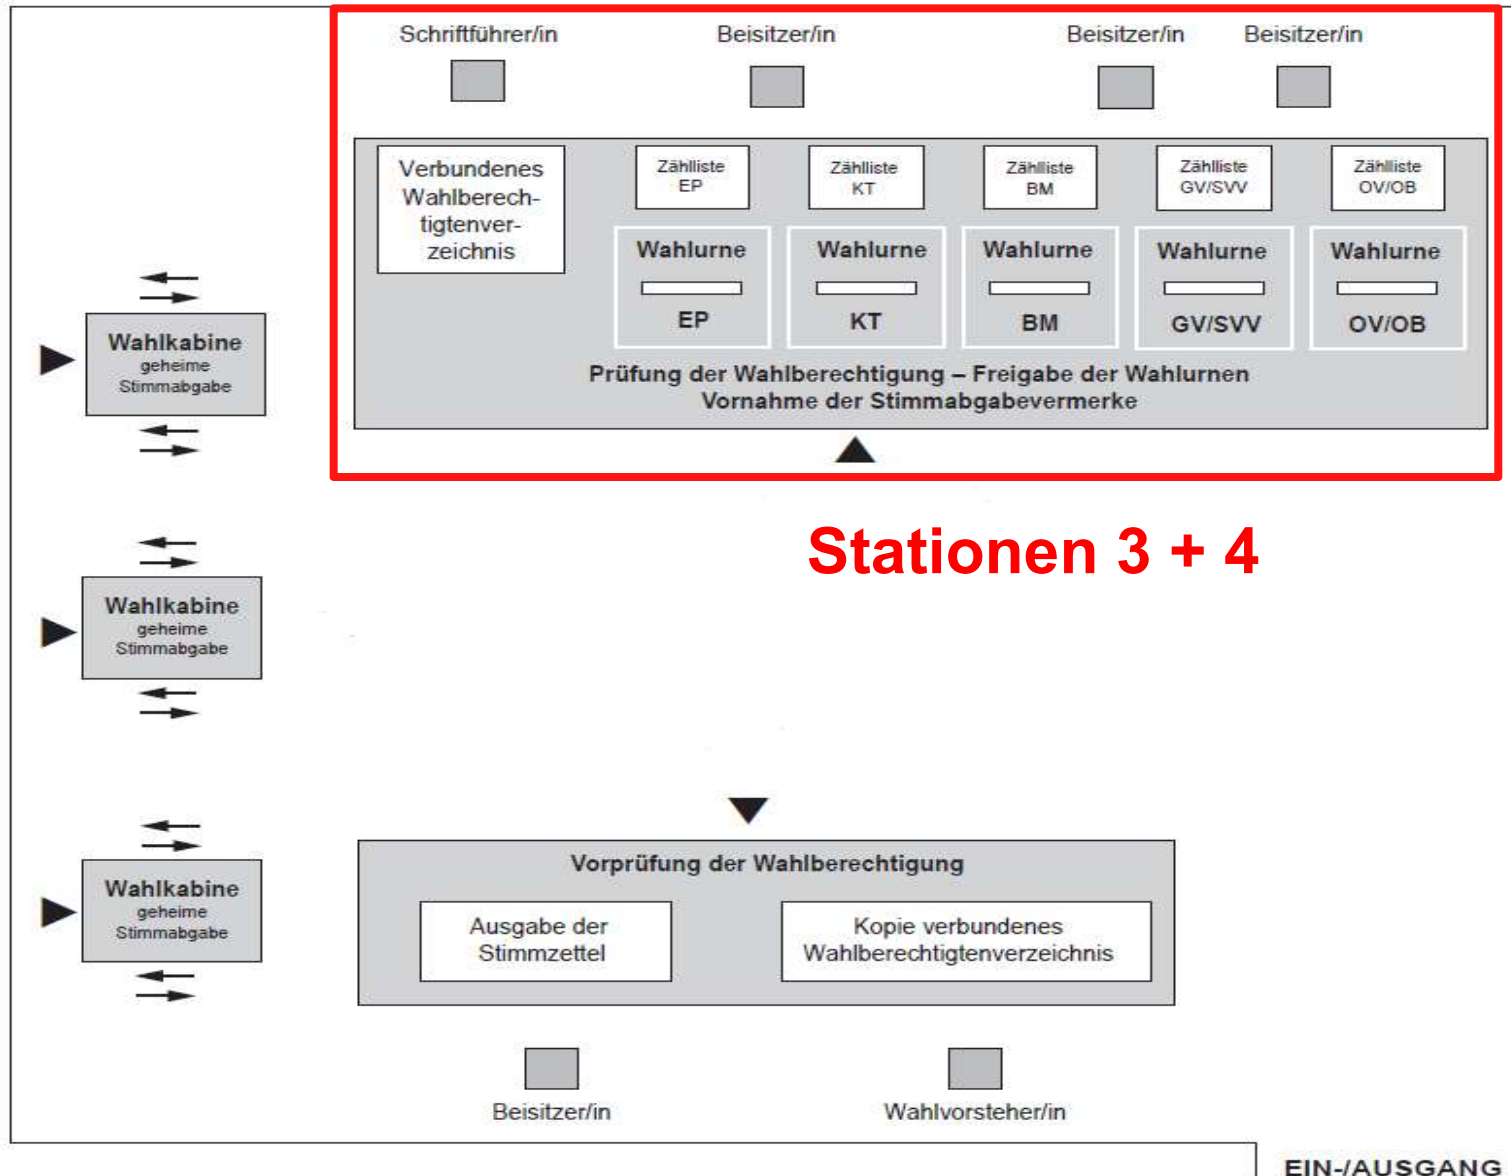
Schriftführer/in

Beisitzer/in

Beisitzer/in

Beisitzer/in

Verbundenes Wahlberechtigtenverzeichnis

Zählliste EP

Zählliste KT

Zählliste BM

Zählliste GV/SVV

Zählliste OV/OB

Wahlurne EP

Wahlurne KT

Wahlurne BM

Wahlurne GV/SVV

Wahlurne OV/OB

Prüfung der Wahlberechtigung – Freigabe der Wahlurnen
Vornahme der Stimmabgabevermerke

Wahlkabine
geheime Stimmabgabe

Stationen 3 + 4

Wahlkabine
geheime Stimmabgabe

Wahlkabine
geheime Stimmabgabe

Vorprüfung der Wahlberechtigung

Ausgabe der Stimmzettel

Kopie verbundenes Wahlberechtigtenverzeichnis

Beisitzer/in

Wahlvorsteher/in

EIN-/AUSGANG